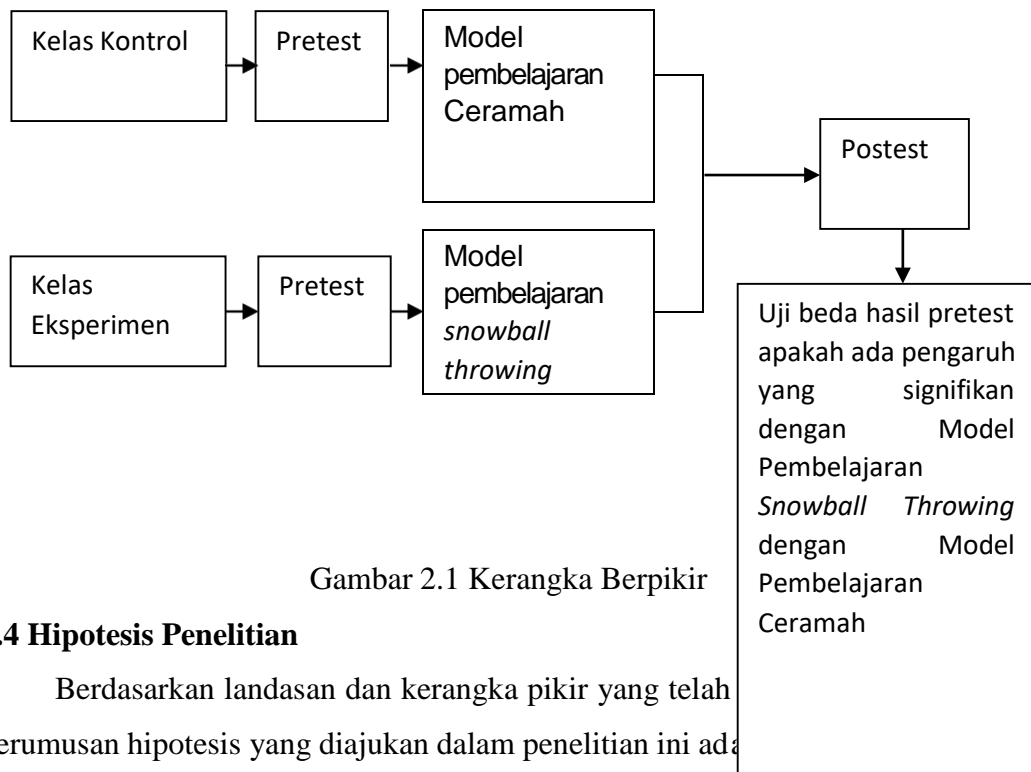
Kelas Kontrol

Pretest

Model pembelajaran Ceramah

Postest

Kelas Eksperimen

Pretest

Model pembelajaran *snowball throwing*

Uji beda hasil pretest apakah ada pengaruh yang signifikan dengan Model Pembelajaran *Snowball Throwing* dengan Model Pembelajaran Ceramah

Gambar 2.1 Kerangka Berpikir

**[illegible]4 Hipotesis Penelitian**

Berdasarkan landasan dan kerangka pikir yang telah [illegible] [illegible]erumusan hipotesis yang diajukan dalam penelitian ini ad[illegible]